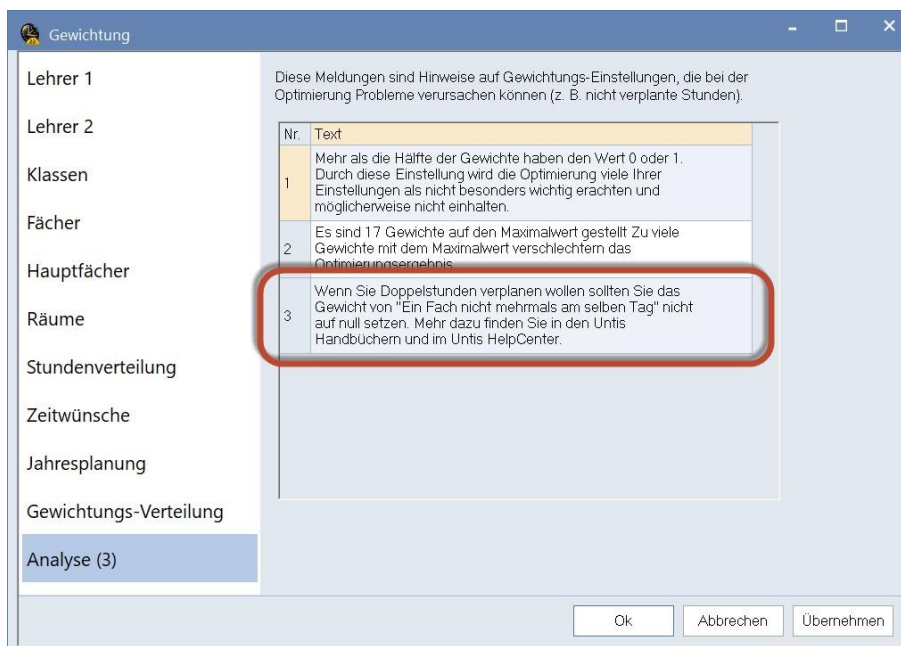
Gewichtung

Lehrer 1

Lehrer 2

Klassen

Fächer

Hauptfächer

Räume

Stundenverteilung

Zeitwünsche

Jahresplanung

Gewichtungs-Verteilung

Analyse (3)

Diese Meldungen sind Hinweise auf Gewichtungs-Einstellungen, die bei der Optimierung Probleme verursachen können (z. B. nicht verplante Stunden).

| Nr. | Text |
|---|---|
| 1 | Mehr als die Hälfte der Gewichte haben den Wert 0 oder 1. Durch diese Einstellung wird die Optimierung viele Ihrer Einstellungen als nicht besonders wichtig erachten und möglicherweise nicht einhalten. |
| 2 | Es sind 17 Gewichte auf den Maximalwert gestellt Zu viele Gewichte mit dem Maximalwert verschlechtern das Optimierungsergebnis |
| 3 | Wenn Sie Doppelstunden verplanen wollen sollten Sie das Gewicht von "Ein Fach nicht mehrmals am selben Tag" nicht auf null setzen. Mehr dazu finden Sie in den Untis Handbüchern und im Untis HelpCenter. |

Ok Abbrechen Übernehmen